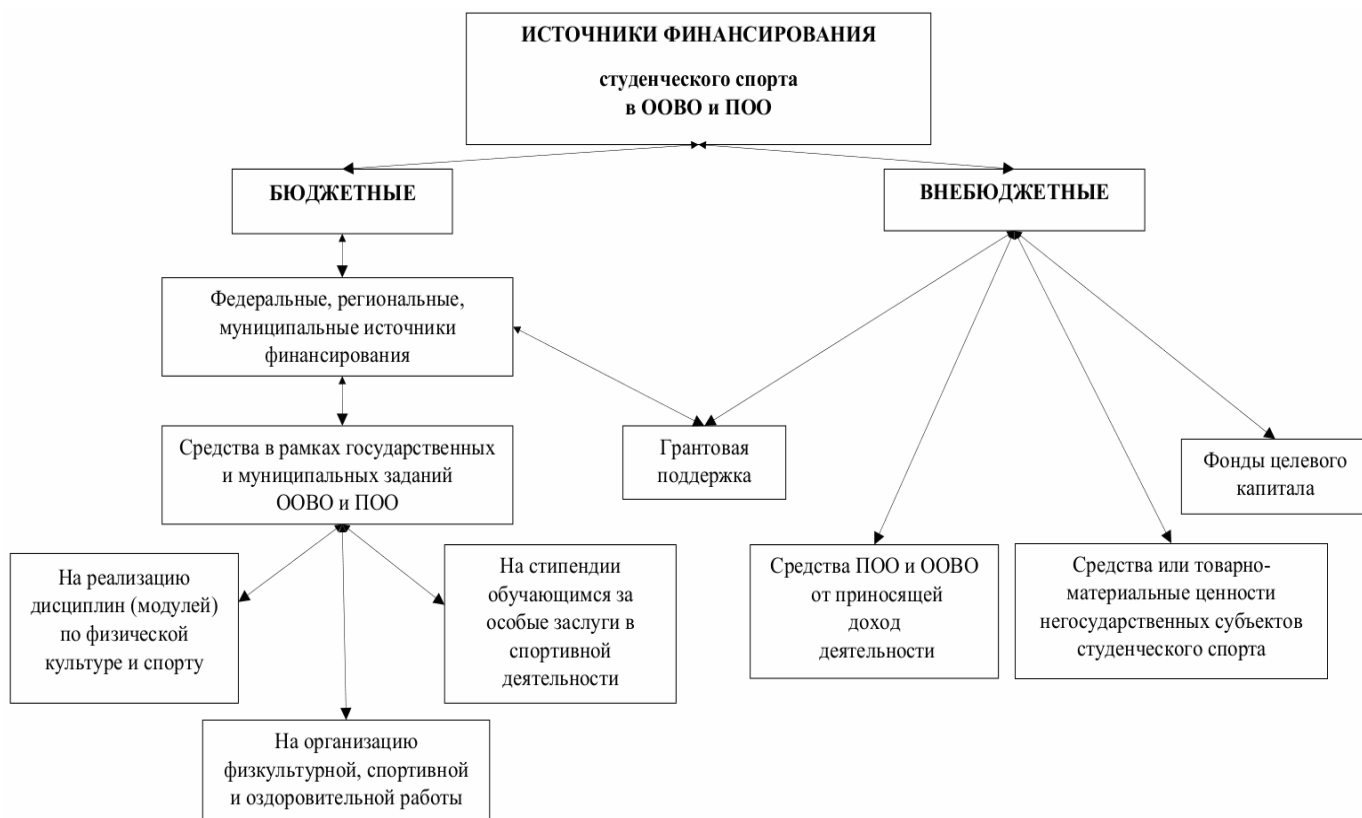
ИСТОЧНИКИ ФИНАНСИРОВАНИЯ

студенческого спорта в ООВО и ПОО

БЮДЖЕТНЫЕ

ВНЕБЮДЖЕТНЫЕ

Федеральные, региональные, муниципальные источники финансирования

Средства в рамках государственных и муниципальных заданий ООВО и ПОО

Грантовая поддержка

Фонды целевого капитала

На реализацию дисциплин (модулей) по физической культуре и спорту

На стипендии обучающимся за особые заслуги в спортивной деятельности

Средства ПОО и ООВО от приносящей доход деятельности

Средства или товарно-материальные ценности негосударственных субъектов студенческого спорта

На организацию физкультурной, спортивной и оздоровительной работы